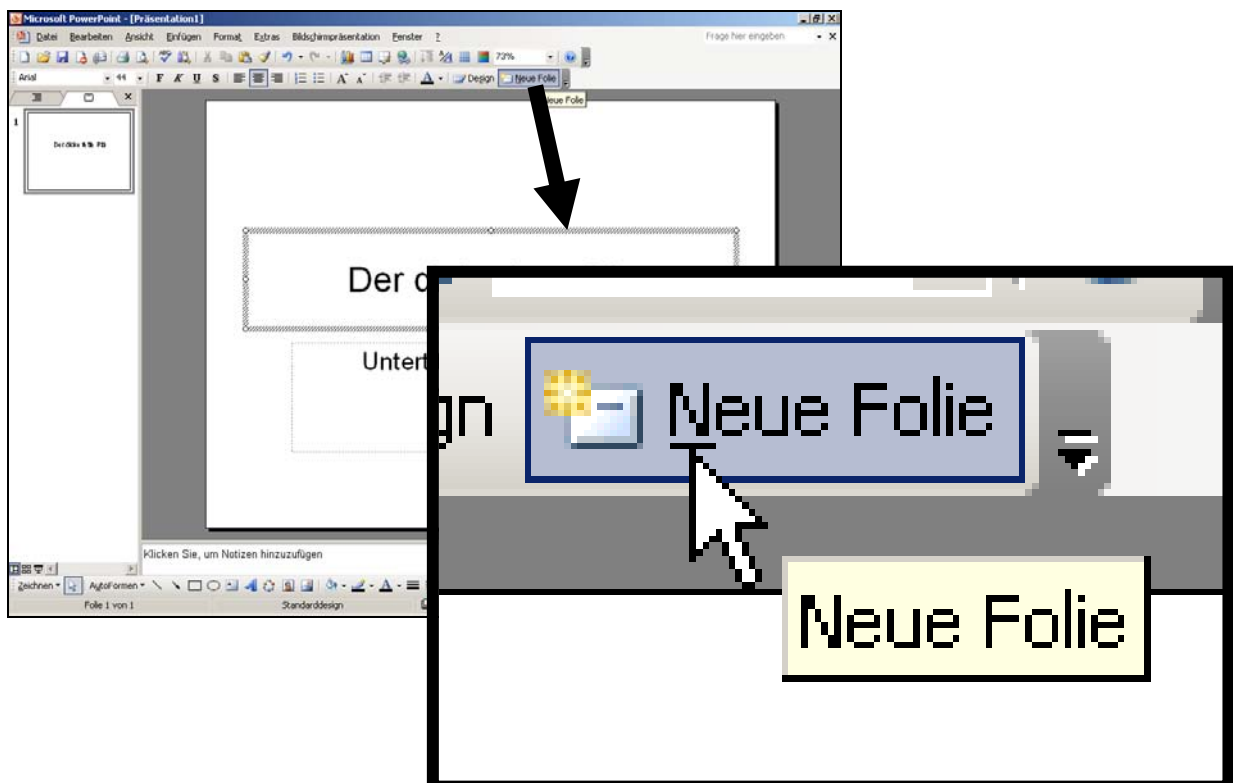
Microsoft PowerPoint - [Präsentation1]

Datei Bearbeiten Ansicht Einfügen Format Extras Bildschirmpräsentation Fenster ?

Frage hier eingeben

72%

Arial 44 F K U S A Design Neue Folie

Neue Folie

1

Der d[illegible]

Der d

Untert

Klicken Sie, um Notizen hinzuzufügen

Zeichnen AutoFormen

Folie 1 von 1 Standarddesign

gn Neue Folie

Neue Folie